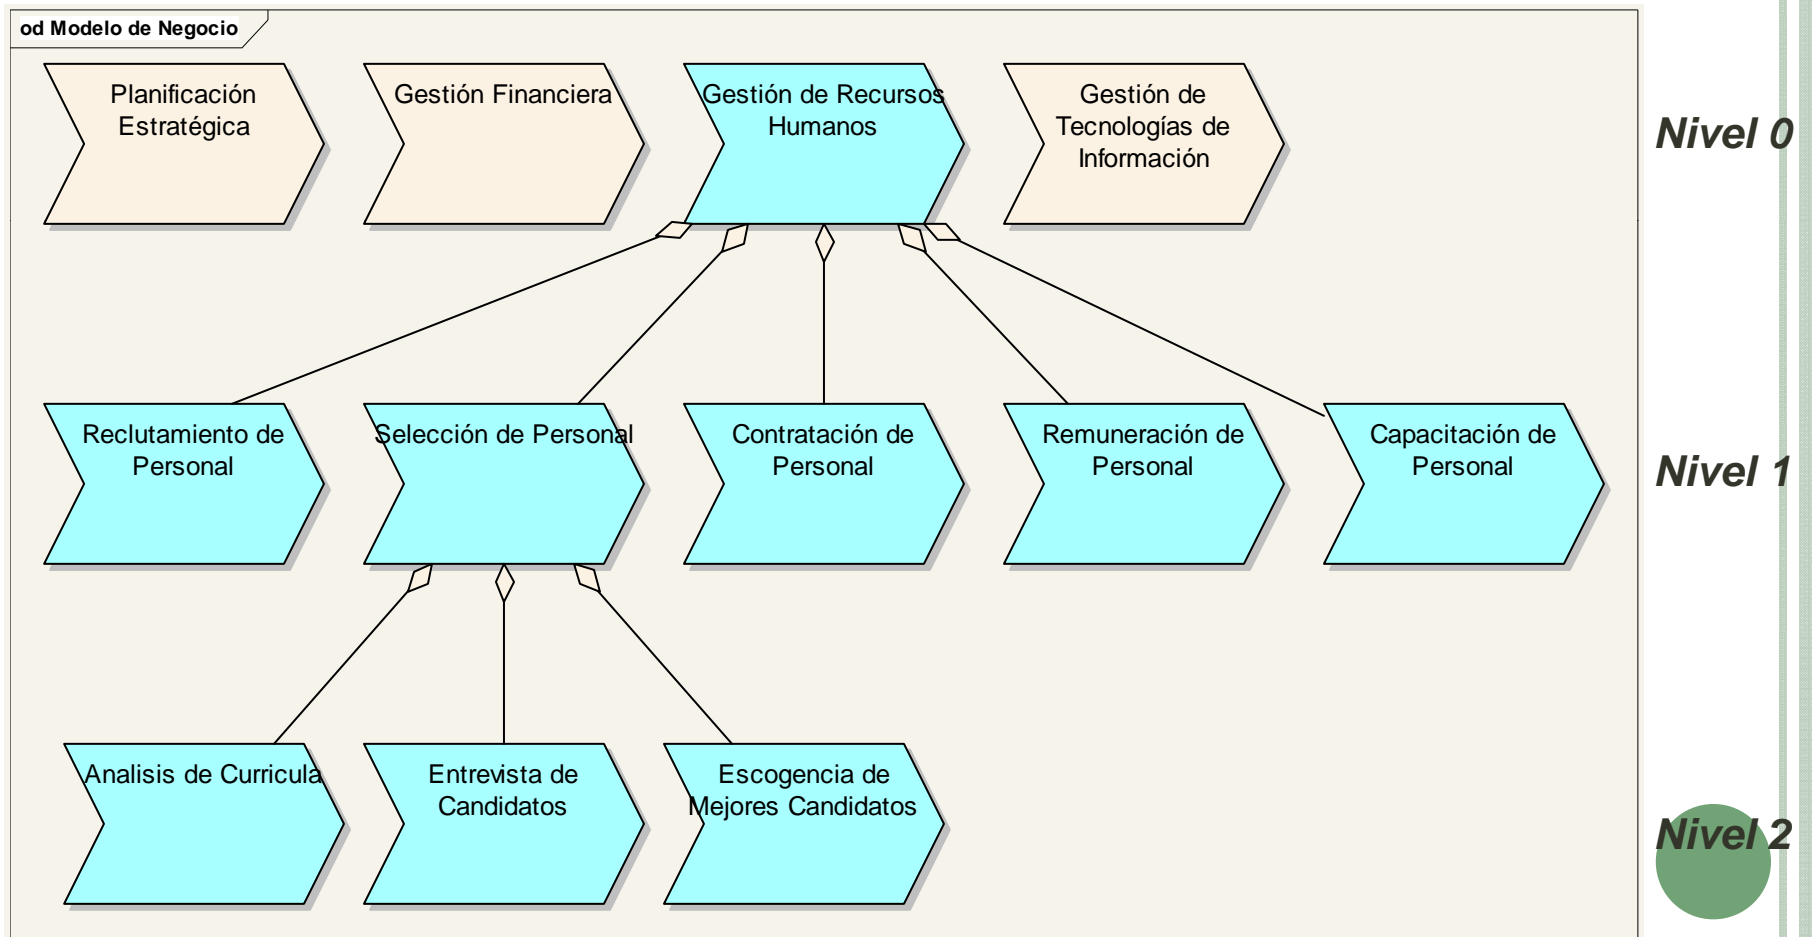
od Modelo de Negocio

Planificación Estratégica

Gestión Financiera

Gestión de Recursos Humanos

Gestión de Tecnologías de Información

Nivel 0

Reclutamiento de Personal

Selección de Personal

Contratación de Personal

Remuneración de Personal

Capacitación de Personal

Nivel 1

Analisis de Curricula

Entrevista de Candidatos

Escogencia de Mejores Candidatos

Nivel 2